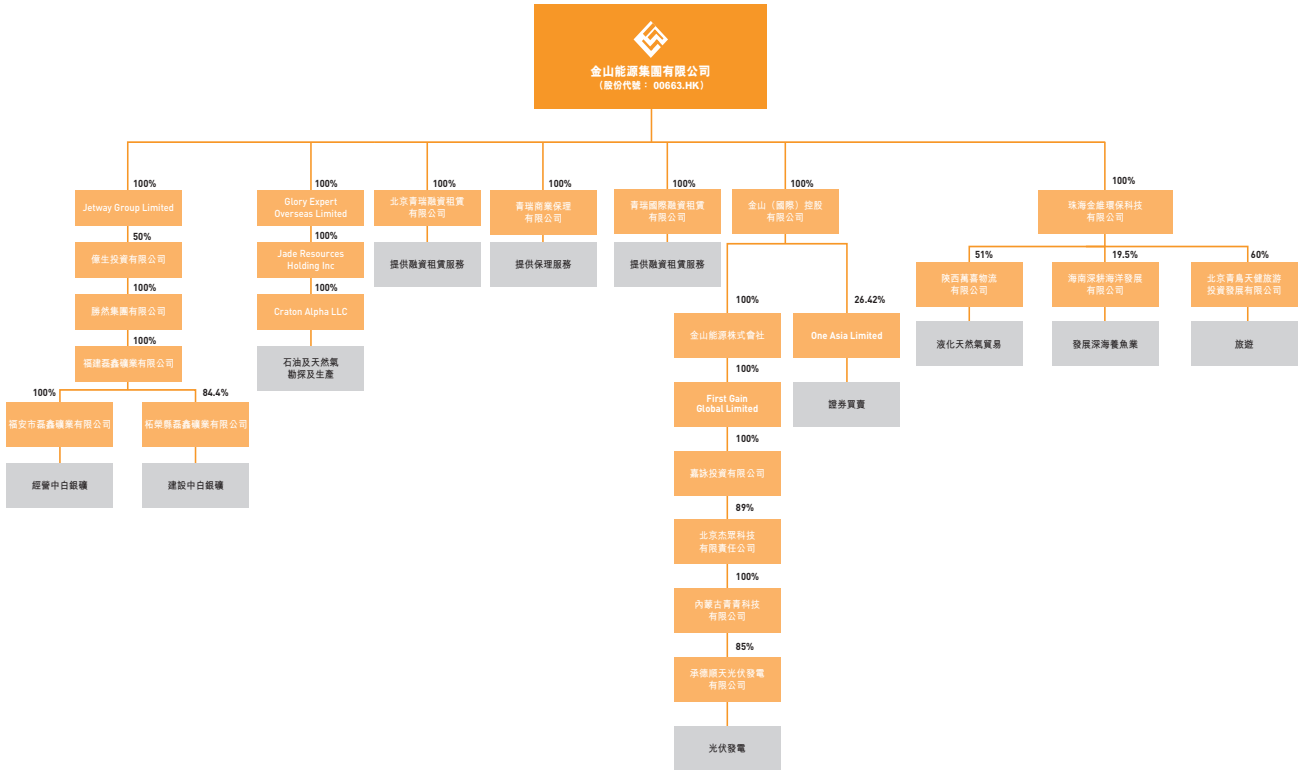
金山能源集團有限公司
（股份代號：00663.HK）

100%
Jetway Group Limited
50%
億生投資有限公司
100%
勝然集團有限公司
100%
福建磊鑫礦業有限公司
100%
福安市磊鑫礦業有限公司
經營中白銀礦
84.4%
柘榮縣磊鑫礦業有限公司
建設中白銀礦

100%
Glory Expert Overseas Limited
100%
Jade Resources Holding Inc
100%
Craton Alpha LLC
石油及天然氣勘探及生產

100%
北京青瑞融資租賃有限公司
提供融資租賃服務

100%
青瑞商業保理有限公司
提供保理服務

100%
青瑞國際融資租賃有限公司
提供融資租賃服務

100%
金山（國際）控股有限公司
100%
金山能源株式會社
100%
First Gain Global Limited
100%
嘉詠投資有限公司
89%
北京杰眾科技有限責任公司
100%
內蒙古青青科技有限公司
85%
承德順天光伏發電有限公司
光伏發電
26.42%
One Asia Limited
證券買賣

100%
珠海金維環保科技有限公司
51%
陝西萬嘉物流有限公司
液化天然氣貿易
19.5%
海南深耕海洋發展有限公司
發展深海養魚業
60%
北京青鳥天鵝旅遊投資發展有限公司
旅遊